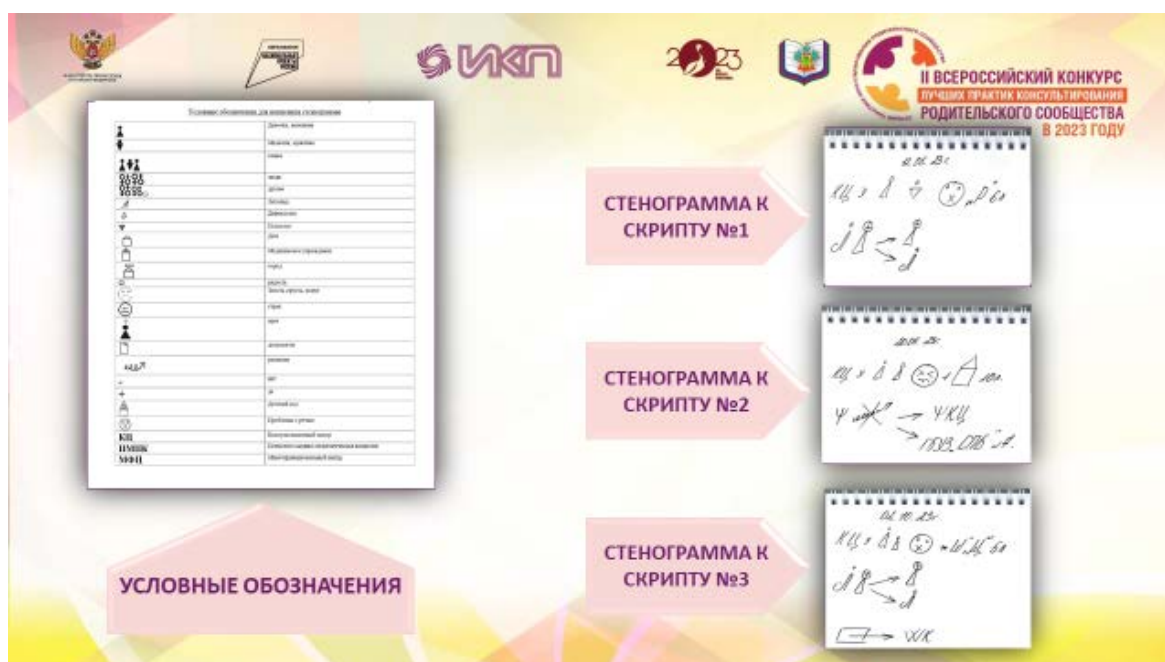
ИКП

2023

II ВСЕРОССИЙСКИЙ КОНКУРС
ЛУЧШИХ ПРАКТИК КОНСУЛЬТИРОВАНИЯ
РОДИТЕЛЬСКОГО СООБЩЕСТВА
В 2023 ГОДУ

Условные обозначения для написания стенограммы

| | |
|---|---|
| | Девочка, женщина |
| | Мальчик, мужчина |
| | семья |
| | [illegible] |
| | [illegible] |
| | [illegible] |
| | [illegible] |
| | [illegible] |
| | дом |
| | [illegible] |
| | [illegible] |
| | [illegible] |
| | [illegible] |
| | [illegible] |
| | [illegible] |
| | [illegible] |
| | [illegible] |
| | нет |
| | да |
| | Детский сад |
| | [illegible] |
| КЦ | Консультационный центр |
| ПМПК | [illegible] |
| МФЦ | Многофункциональный центр |

УСЛОВНЫЕ ОБОЗНАЧЕНИЯ

СТЕНОГРАММА К СКРИПТУ №1

СТЕНОГРАММА К СКРИПТУ №2

СТЕНОГРАММА К СКРИПТУ №3

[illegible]
КЦ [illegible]

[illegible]
КЦ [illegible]
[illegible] → ЧКЦ
→ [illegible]

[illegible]
КЦ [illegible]
→ ИК